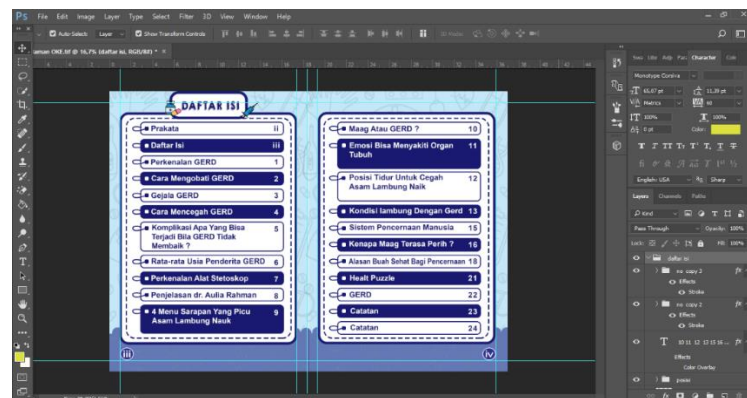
Ps File Edit Image Layer Type Select Filter 3D View Window Help

Auto-Select: Layer Show Transform Controls

DAFTAR ISI

| | |
|---|---|
| Prakata | ii |
| Daftar Isi | iii |
| Perkenalan GERD | 1 |
| Cara Mengobati GERD | 2 |
| Gejala GERD | 3 |
| Cara Mencegah GERD | 4 |
| Komplikasi Apa Yang Bisa Terjadi Bila GERD Tidak Membaik ? | 5 |
| Rata-rata Usia Penderita GERD | 6 |
| Perkenalan Alat Stetoskop | 7 |
| Penjelasan dr. Aulia Rahman | 8 |
| 4 Menu Sarapan Yang Picu Asam Lambung Nauk | 9 |

iii

| | |
|---|---|
| Maag Atau GERD ? | 10 |
| Emosi Bisa Menyakiti Organ Tubuh | 11 |
| Posisi Tidur Untuk Cegah Asam Lambung Naik | 12 |
| Kondisi lambung Dengan Gerd | 13 |
| Sistem Pencernaan Manusia | 15 |
| Kenapa Maag Terasa Perih ? | 16 |
| Alasan Buah Sehat Bagi Pencernaan | 18 |
| Healt Puzzle | 21 |
| GERD | 22 |
| Catatan | 23 |
| Catatan | 24 |

iv

Character
Monotype Corsiva
65,67 pt
11,39 pt
Metrics
60
100%
100%
0 pt
Color:
English: USA
Sharp
Layers Channels Paths
Kind
Pass Through
Opacity: 100%
Lock:
Fill: 100%
daftar isi
copy 2
Effects
Stroke
copy 2
Effects
Stroke
T 10 11 12 13 15 16
Effects
Color Overlay
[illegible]